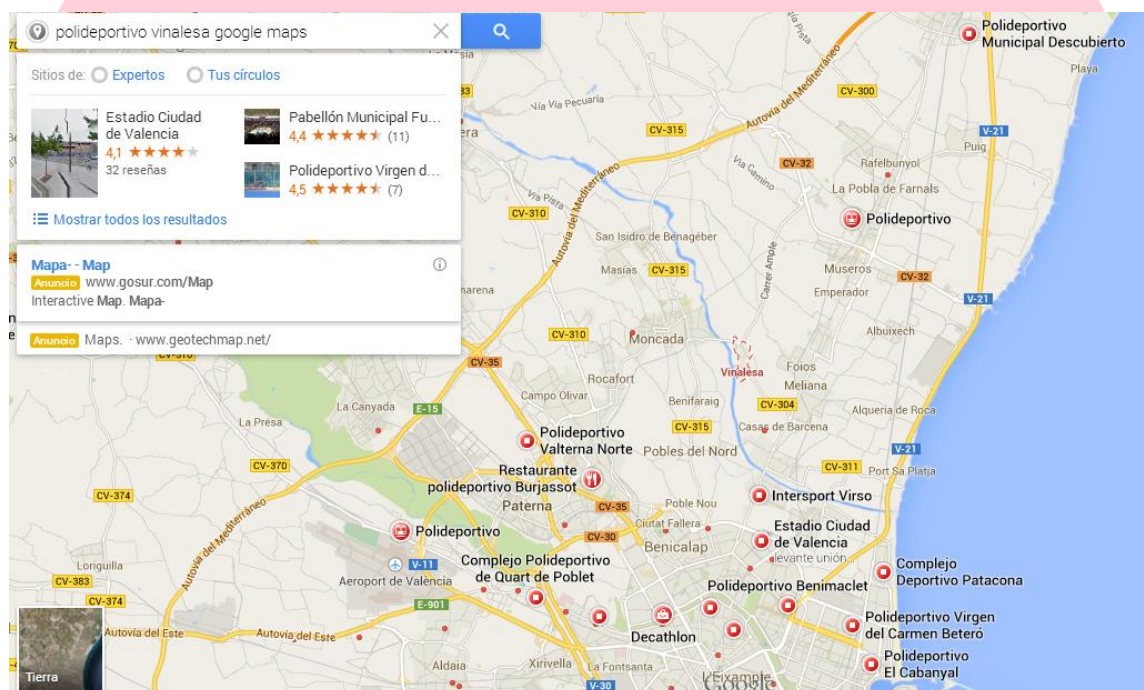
polideportivo vinalesa google maps

Sitios de: Expertos Tus círculos

Estadio Ciudad de Valencia
4,1 ★★★★
32 reseñas

Pabellón Municipal Fu...
4,4 ★★★★★ (11)

Polideportivo Virgen d...
4,5 ★★★★★ (7)

Mostrar todos los resultados

Mapa- - Map
Anuncio www.gosur.com/Map
Interactive Map. Mapa-

Anuncio Maps. · www.geotechmap.net/

Polideportivo Municipal Descubierto
Playa
CV-300
Vía Via Pecuaria
Autovia del Mediterráneo
CV-315
V-21
CV-32
Rafelbunyol
Puig
La Pobla de Farnals
Polideportivo
CV-310
San Isidro de Benagéber
Masías
CV-315
Museros
Emperador
CV-32
V-21
Albuixech
CV-310
Moncada
CV-35
Vinalesa
Foios
Meliana
Rocafort
Campo Olivar
Benifaraig
CV-304
La Canyada
E-15
Alqueria de Roca
La Presa
Polideportivo Valterna Norte
CV-315
Casas de Barcena
V-21
Pobles del Nord
CV-370
Restaurante polideportivo Burjassot
CV-311
Port Sa Platja
CV-374
Paterna
CV-35
Poble Nou
Intersport Virso
Polideportivo
Ciutat Fallera
Estadio Ciudad de Valencia
CV-30
Benicalap
Levante unión
Loriguilla
V-11
Complejo Polideportivo de Quart de Poblet
Complejo Deportivo Patacona
CV-383
Aeroport de Valencia
Polideportivo Benimaclet
CV-374
E-901
Polideportivo Virgen del Carmen Beteró
Autovía del Este
Autovía del Este
Decathlon
Polideportivo El Cabanyal
Aldaia
Xirivella
La Fontsanta
L'Eixample
V-30
Tierra
Google